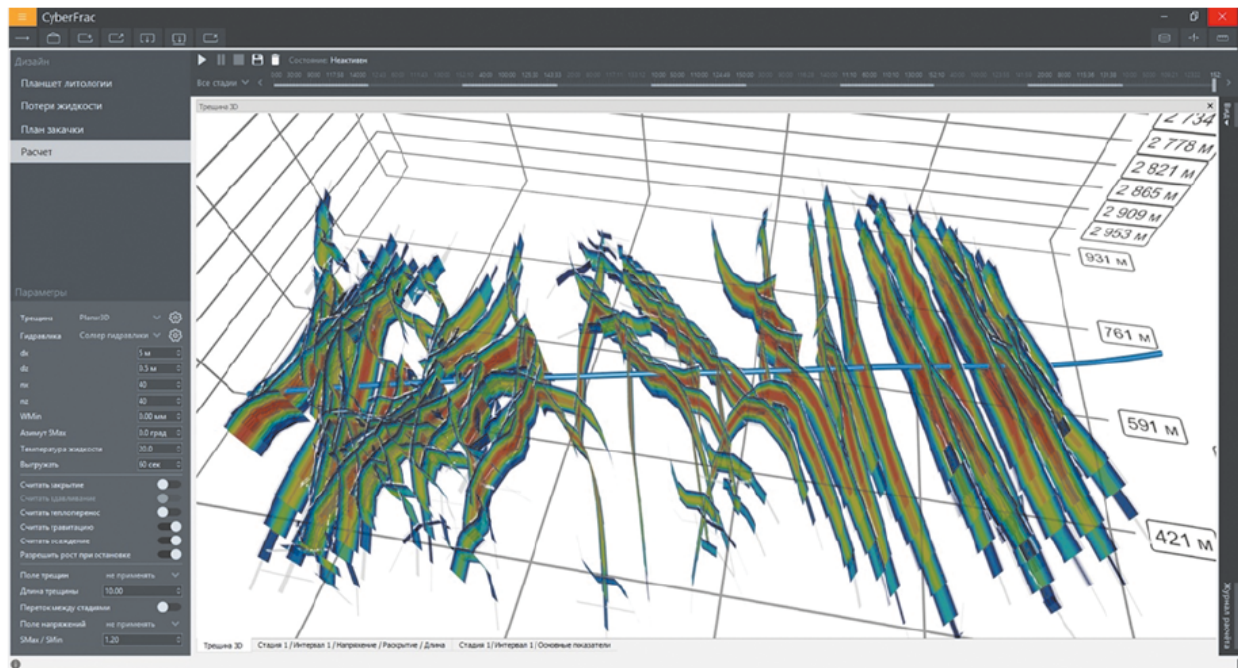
CyberFrac

Дизайн
Планшет литологии
Потери жидкости
План закачки
Расчет

Состояние Неактивен
Все стадии

Трещина 3D

2 734
2 778 м
2 821 м
2 865 м
2 909 м
2 953 м
931 м
761 м
591 м
421 м

Вид
Журнал расчета

Параметры
Трещина Planar3D
Гидравлика Солвер гидравлики
dx 5 м
dz 0.5 м
nx 40
nz 40
WMin 0.00 мм
Азимут SMax 0.0 град
Температура жидкости 30.0
Выгружать 60 сек
Считать закрытие
Считать удавливание
Считать теплоперенос
Считать гравитацию
Считать оседание
Разрешить рост при остановке
Поле трещин не применять
Длина трещины 10.00
Переток между стадиями
Поле напряжений не применять
SMax / SMin 1.20

Трещина 3D
Стадия 1 / Интервал 1 / Напряжение / Раскрытие / Длина
Стадия 1 / Интервал 1 / Основные показатели